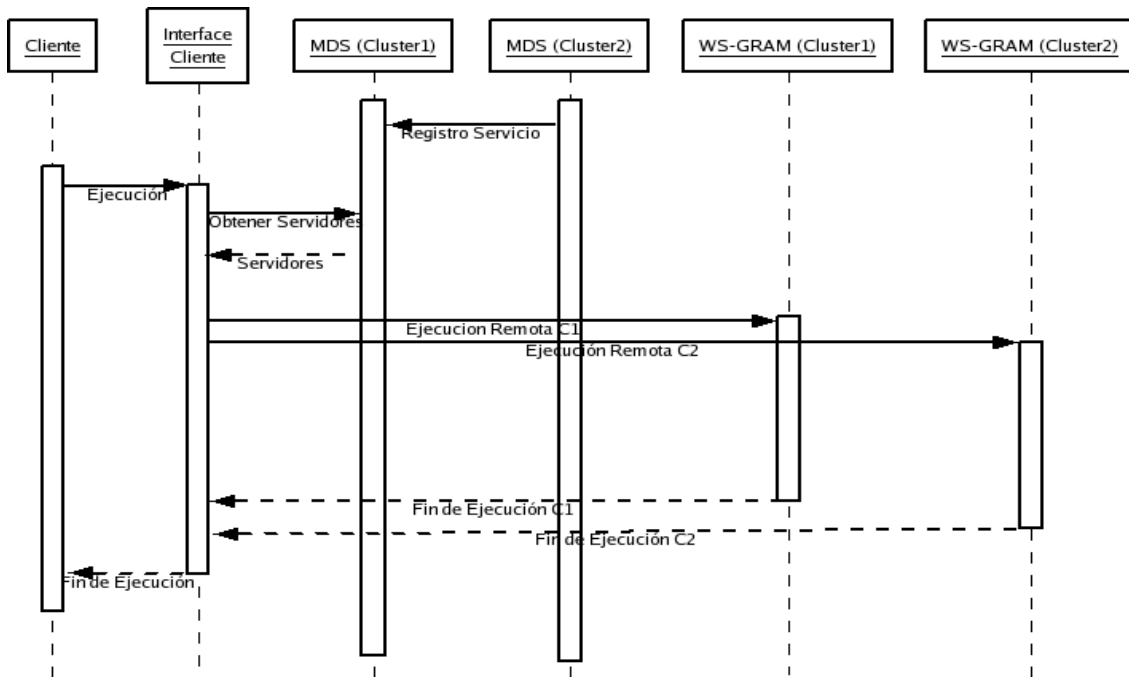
Cliente

Interface Cliente

MDS (Cluster1)

MDS (Cluster2)

WS-GRAM (Cluster1)

WS-GRAM (Cluster2)

Registro Servicio

Ejecución

Obtener Servidores

Servidores

Ejecucion Remota C1

Ejecución Remota C2

Fin de Ejecución C1

Fin de Ejecución C2

Fin de Ejecución